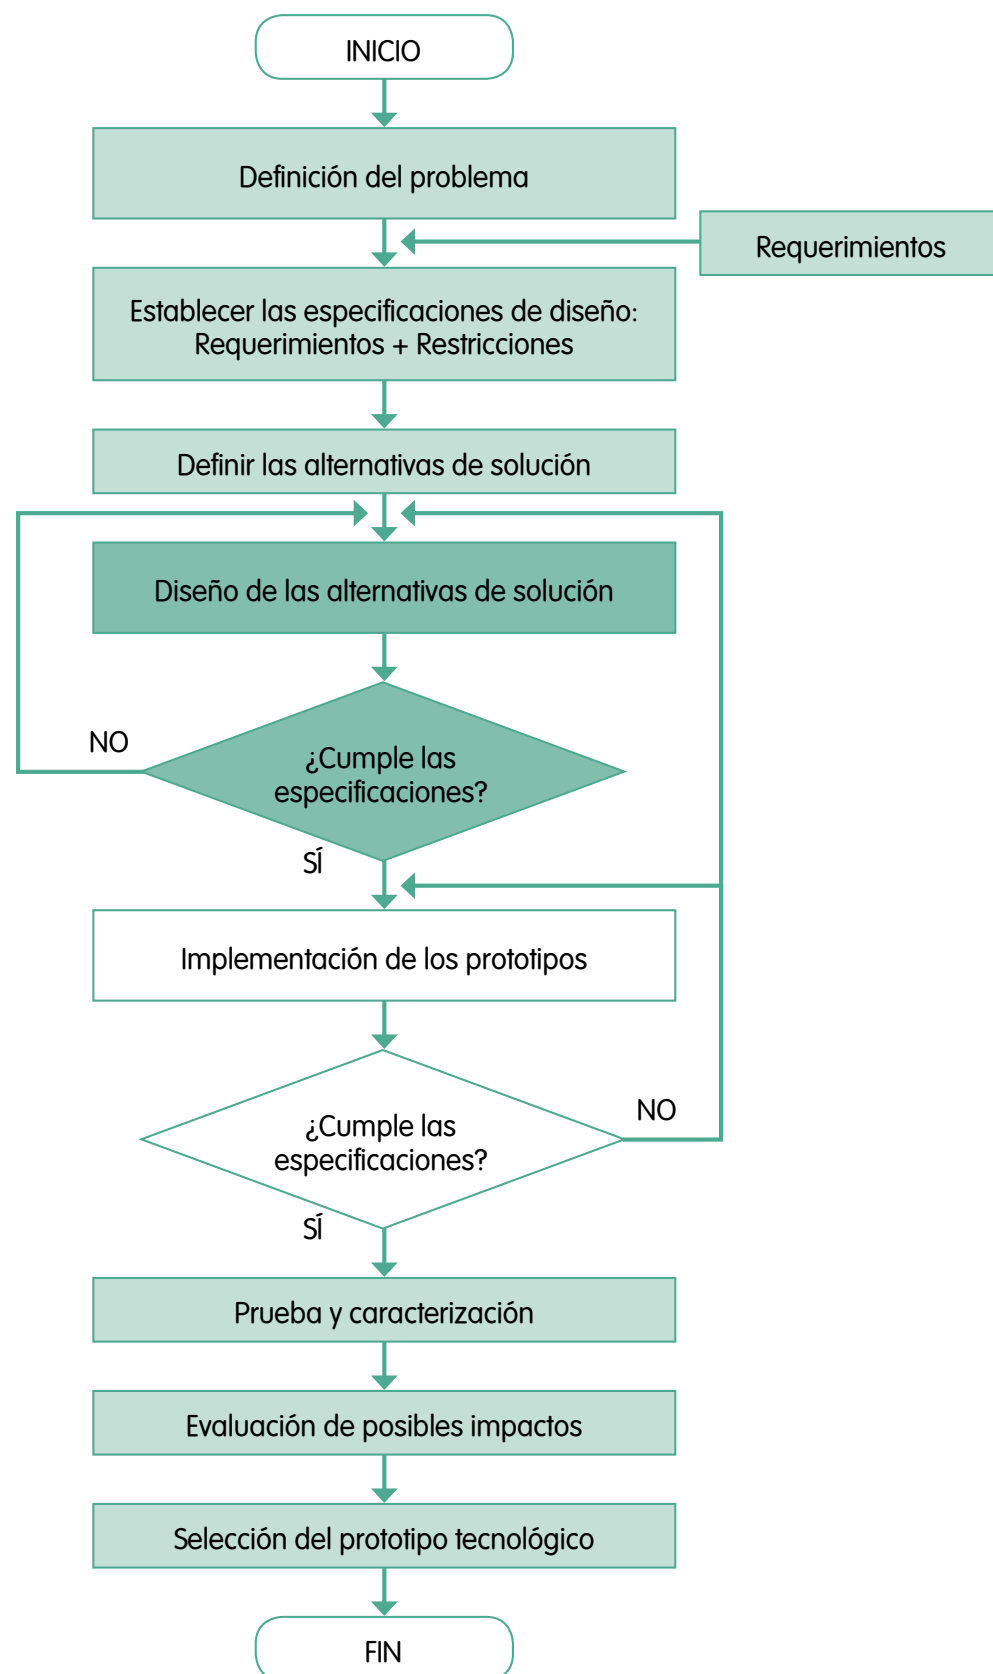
INICIO

Definición del problema

Requerimientos

Establecer las especificaciones de diseño: Requerimientos + Restricciones

Definir las alternativas de solución

Diseño de las alternativas de solución

NO

¿Cumple las especificaciones?

SÍ

Implementación de los prototipos

¿Cumple las especificaciones?

NO

SÍ

Prueba y caracterización

Evaluación de posibles impactos

Selección del prototipo tecnológico

FIN